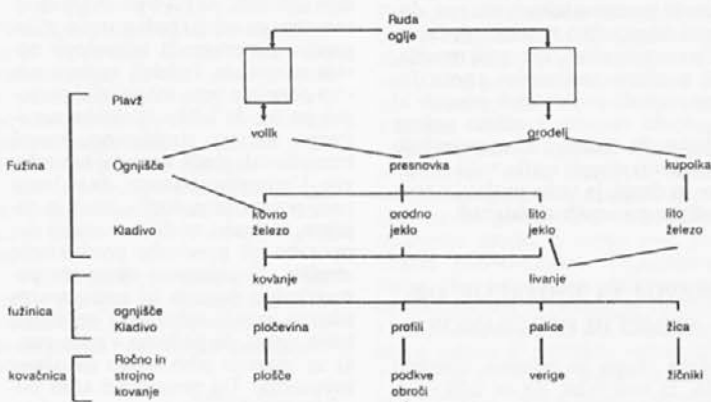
Ruda
oglje

Plavž

volk

grodelj

Fužina

Ognjišče

presnovka

kupolka

Kladivo

kovno
železo

orodno
jeklo

lito
jeklo

lito
železo

kovanje

livanje

fužinica

ognjišče
Kladivo

pločevina

profili

palice

žica

kovačnica

Ročno in
strojno
kovanje

plošče

podkve
obroči

verige

žičniki